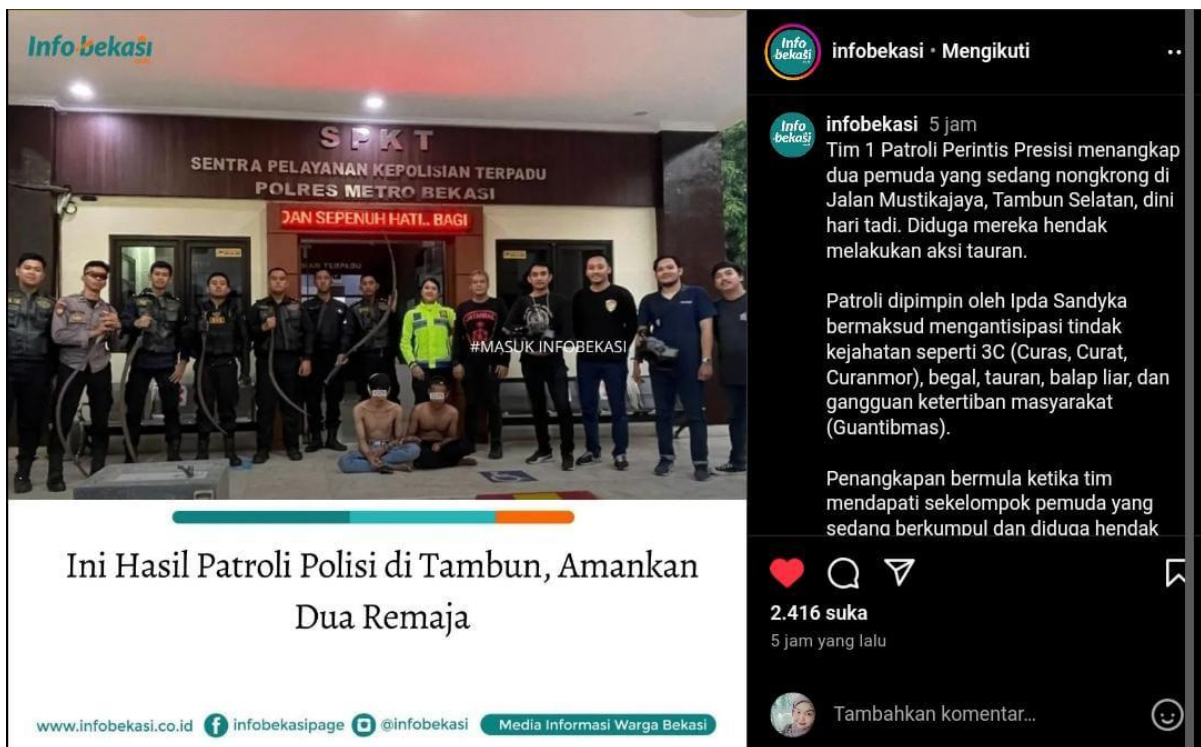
Info bekasi

SPKT
SENTRA PELAYANAN KEPOLISIAN TERPADU
POLRES METRO BEKASI
DAN SEPENUH HATI. BAGI

#MASUK INFOBEKASI

Ini Hasil Patroli Polisi di Tambun, Amankan Dua Remaja

www.infobekasi.co.id infobekasipage @infobekasi Media Informasi Warga Bekasi

infobekasi • Mengikuti

infobekasi 5 jam
Tim 1 Patroli Perintis Presisi menangkap dua pemuda yang sedang nongkrong di Jalan Mustikajaya, Tambun Selatan, dini hari tadi. Diduga mereka hendak melakukan aksi tauran.

Patroli dipimpin oleh Ipda Sandyka bermaksud mengantisipasi tindak kejahatan seperti 3C (Curas, Curat, Curanmor), begal, tauran, balap liar, dan gangguan ketertiban masyarakat (Guantibmas).

Penangkapan bermula ketika tim mendapati sekelompok pemuda yang sedang berkumpul dan diduga hendak

2.416 suka
5 jam yang lalu

Tambahkan komentar...